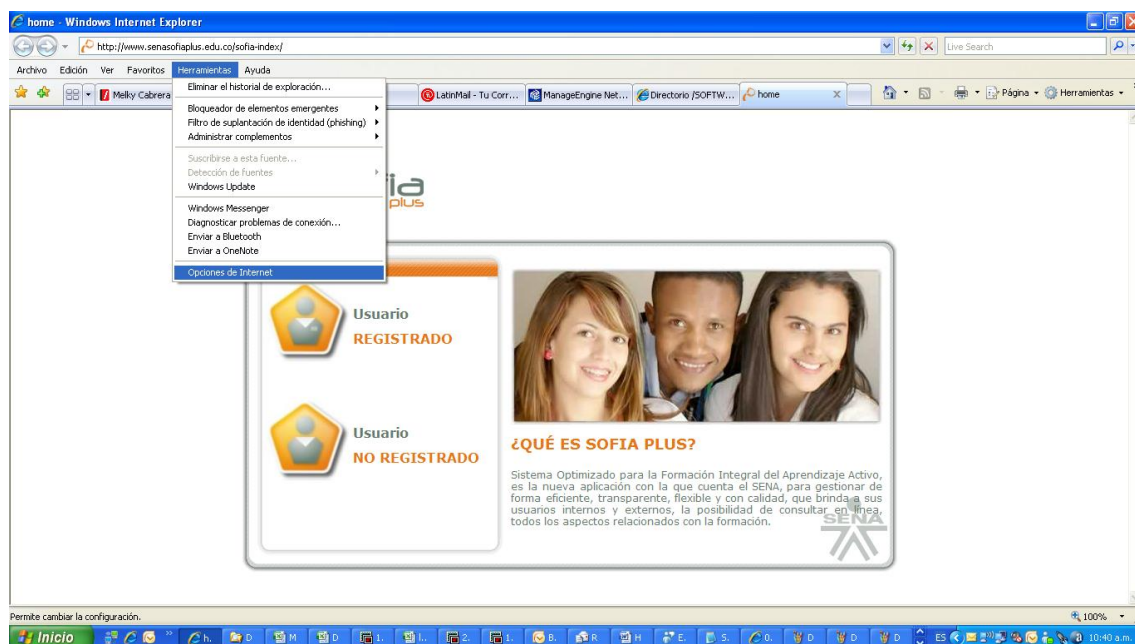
home - Windows Internet Explorer

http://www.senasofiaplus.edu.co/sofia-index/

Live Search

Archivo Edición Ver Favoritos Herramientas Ayuda

Melky Cabrera

LatinMail - Tu Corr... ManageEngine Net... Directorio /SOFTW... home

Página Herramientas

Eliminar el historial de exploración...
Bloqueador de elementos emergentes
Filtro de suplantación de identidad (phishing)
Administrar complementos
Suscribirse a esta fuente...
Detección de fuentes
Windows Update
Windows Messenger
Diagnosticar problemas de conexión...
Enviar a Bluetooth
Enviar a OneNote
Opciones de Internet

ia
plus

Usuario
REGISTRADO

Usuario
NO REGISTRADO

¿QUÉ ES SOFIA PLUS?

Sistema Optimizado para la Formación Integral del Aprendizaje Activo, es la nueva aplicación con la que cuenta el SENA, para gestionar de forma eficiente, transparente, flexible y con calidad, que brinda a sus usuarios internos y externos, la posibilidad de consultar en línea, todos los aspectos relacionados con la formación.

SENA

Permite cambiar la configuración.

100%

Inicio

ES 10:40 a.m.